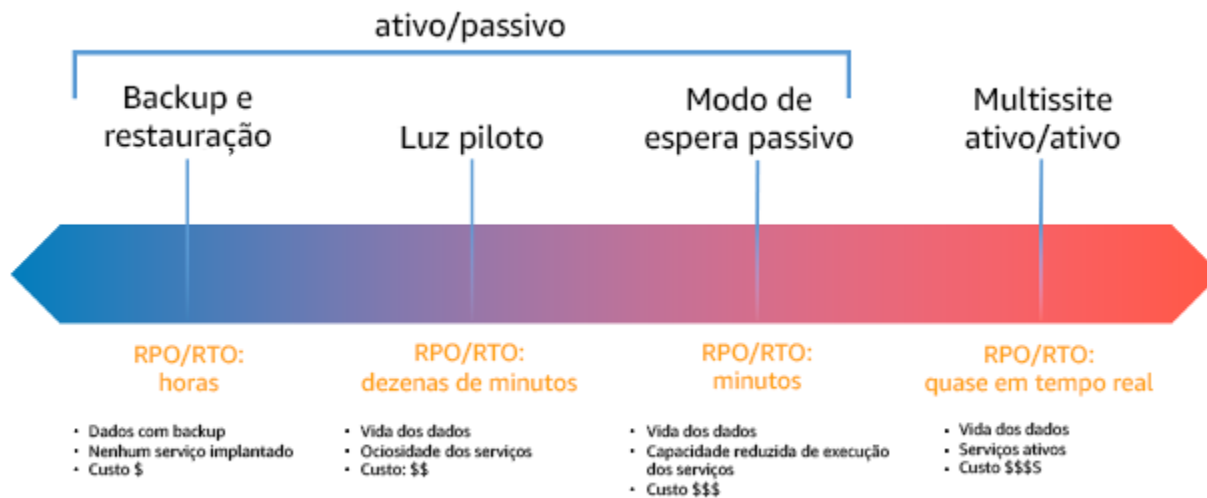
ativo/passivo

Backup e restauração

Luz piloto

Modo de espera passivo

Multissite ativo/ativo

RPO/RTO: horas

- Dados com backup
- Nenhum serviço implantado
- Custo $

RPO/RTO: dezenas de minutos

- Vida dos dados
- Ociosidade dos serviços
- Custo: $$

RPO/RTO: minutos

- Vida dos dados
- Capacidade reduzida de execução dos serviços
- Custo $$$

RPO/RTO: quase em tempo real

- Vida dos dados
- Serviços ativos
- Custo $$$S